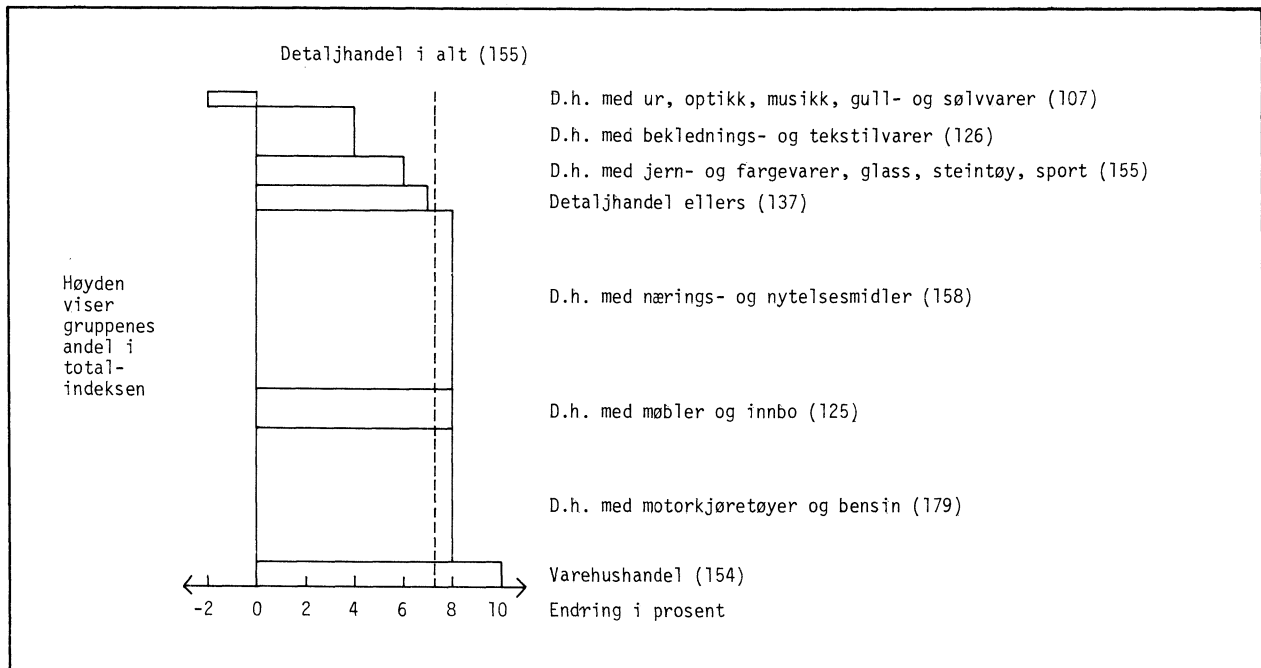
Detaljhandel i alt (155)

D.h. med ur, optikk, musikk, gull- og sølvvarer (107)

D.h. med beklednings- og tekstilvarer (126)

D.h. med jern- og fargevarer, glass, steintøy, sport (155)

Detaljhandel ellers (137)

Høyden viser gruppenes andel i totalindeksen

D.h. med nærings- og nytelsesmidler (158)

D.h. med møbler og innbo (125)

D.h. med motorkjøretøyer og bensin (179)

Varehushandel (154)

-2 0 2 4 6 8 10

Endring i prosent